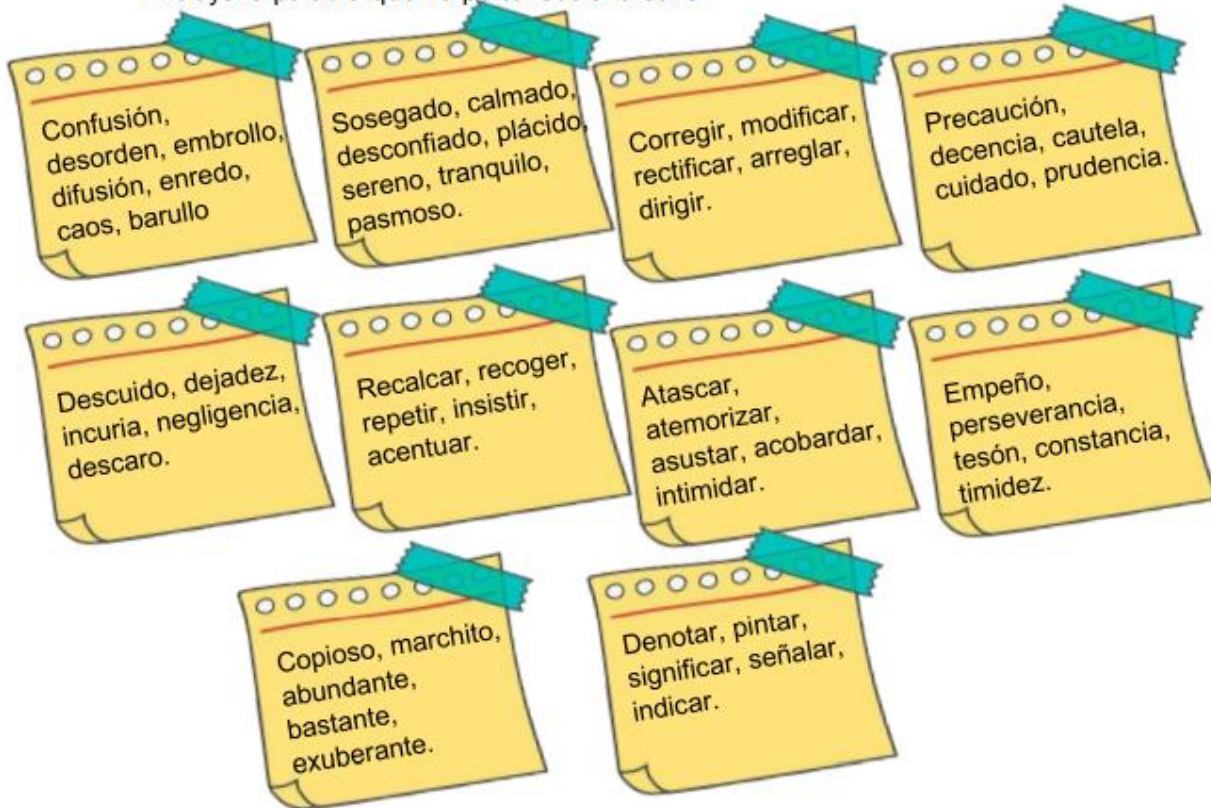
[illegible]

Confusión, desorden, embrollo, difusión, enredo, caos, barullo

Sosegado, calmado, desconfiado, plácido, sereno, tranquilo, pasmoso.

Corregir, modificar, rectificar, arreglar, dirigir.

Precaución, decencia, cautela, cuidado, prudencia.

Descuido, dejadez, incuria, negligencia, descaro.

Recalcar, recoger, repetir, insistir, acentuar.

Atascar, atemorizar, asustar, acobardar, intimidar.

Empeño, perseverancia, tesón, constancia, timidez.

Copioso, marchito, abundante, bastante, exuberante.

Denotar, pintar, significar, señalar, indicar.